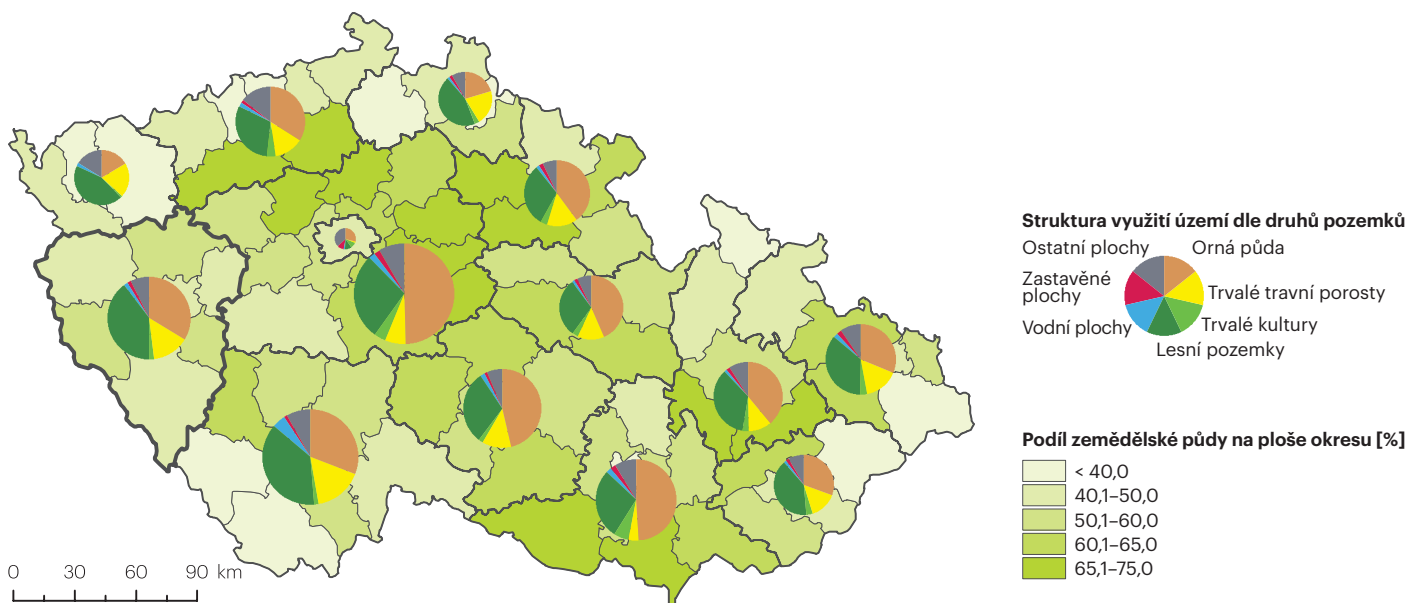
Struktura využití území dle druhů pozemků

Ostatní plochy
Orná půda
Zastavěné plochy
Trvalé travní porosty
Vodní plochy
Trvalé kultury
Lesní pozemky

Podíl zemědělské půdy na ploše okresu [%]

< 40,0
40,1–50,0
50,1–60,0
60,1–65,0
65,1–75,0

0 30 60 90 km